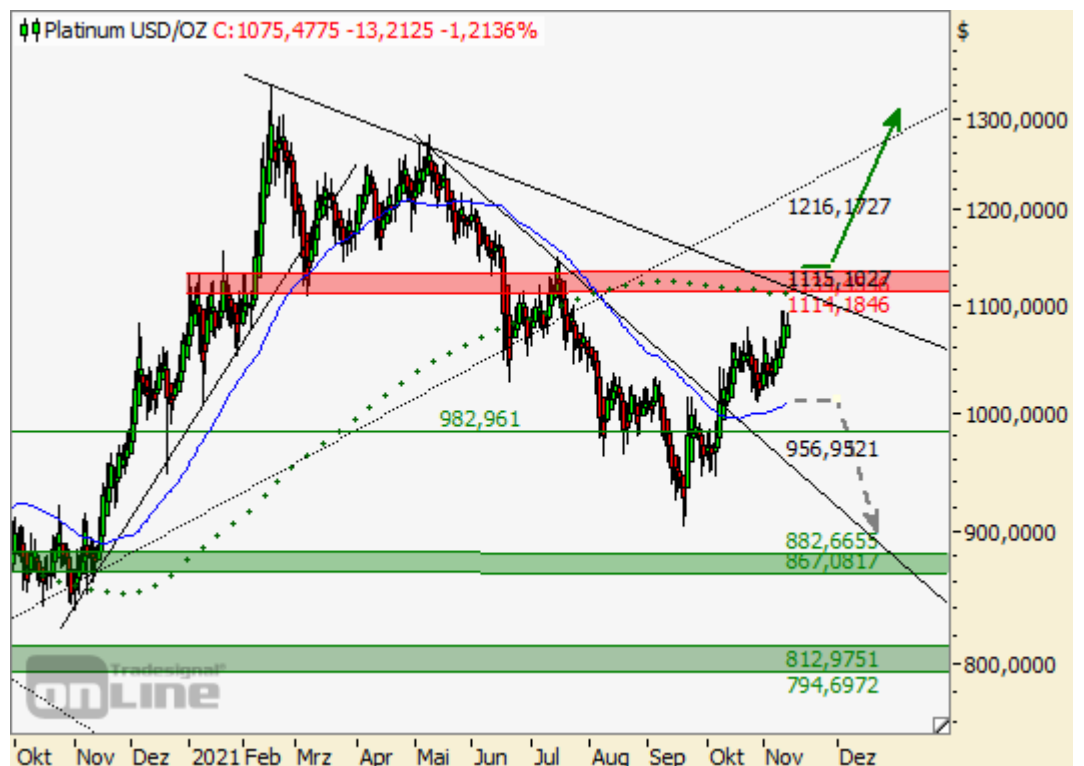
Platinum USD/OZ C:1075,4775 -13,2125 -1,2136%

$

1300,0000
1200,0000
1100,0000
1000,0000
900,0000
800,0000

1216,1727
1115,1027
1114,1846
982,961
956,9521
882,6655
867,0817
812,9751
794,6972

Tradesignal
online

Okt Nov Dez 2021 Feb Mrz Apr Mai Jun Jul Aug Sep Okt Nov Dez